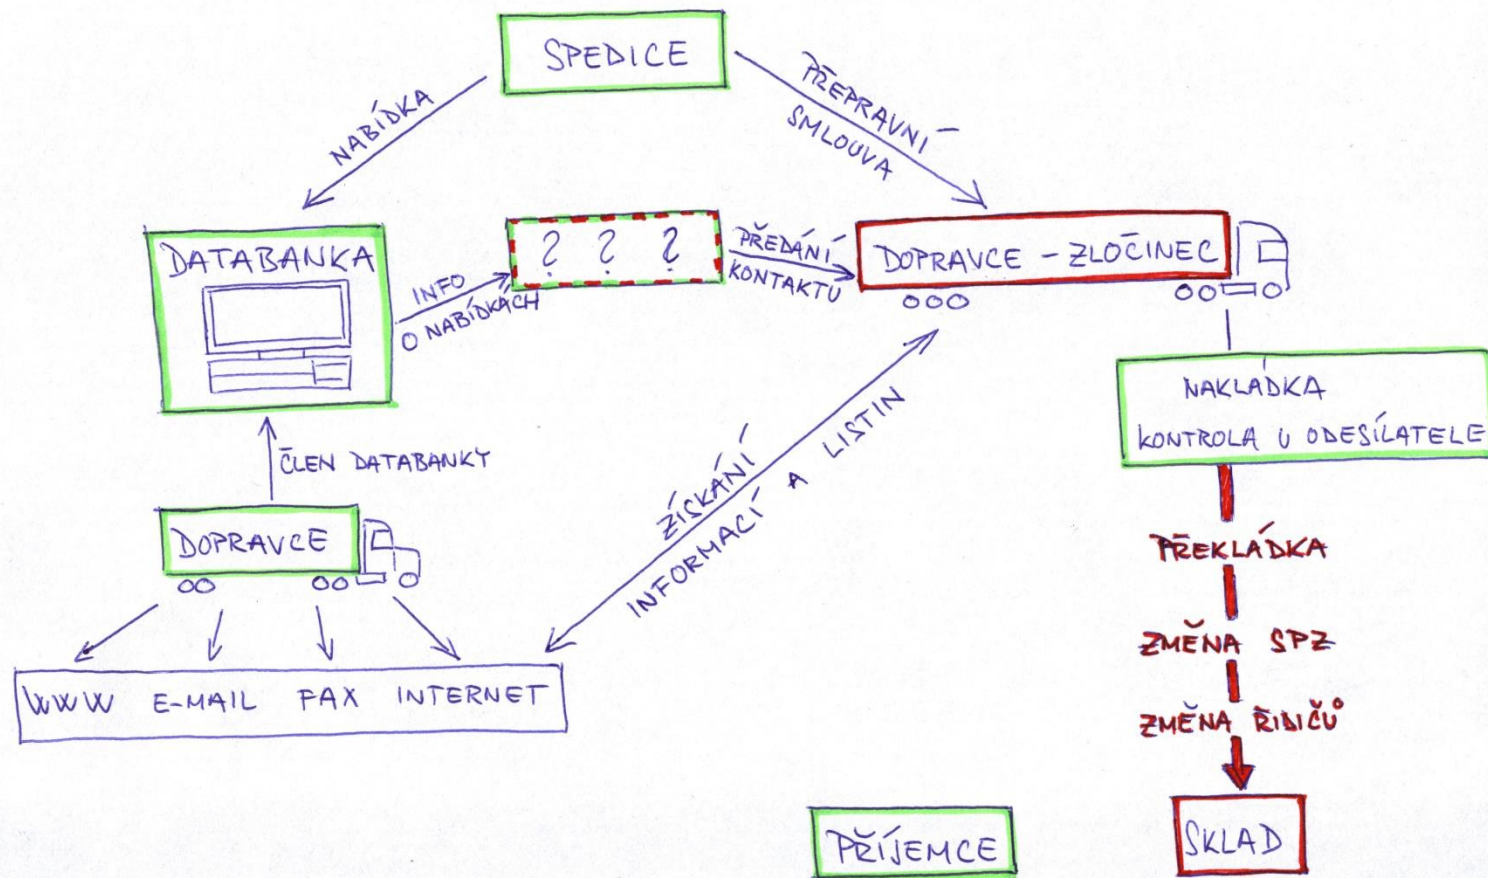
SPEDICE

NABÍDKA

PŘEPRAVNÍ SMLOUVA

DATABANKA

INFO O NABÍDKÁCH

? ? ?

PŘEDÁNÍ KONTAKTU

DOPRAVCE – ZLOČINEC

NAKLÁDKA

KONTROLA U ODESÍLATELE

ČLEN DATABANKY

ZÍSKÁNÍ INFORMACÍ A LISTIN

DOPRAVCE

PŘEKLÁDKA

ZMĚNA SPZ

ZMĚNA ŘIDIČŮ

WWW E-MAIL FAX INTERNET

PŘÍJEMCE

SKLAD